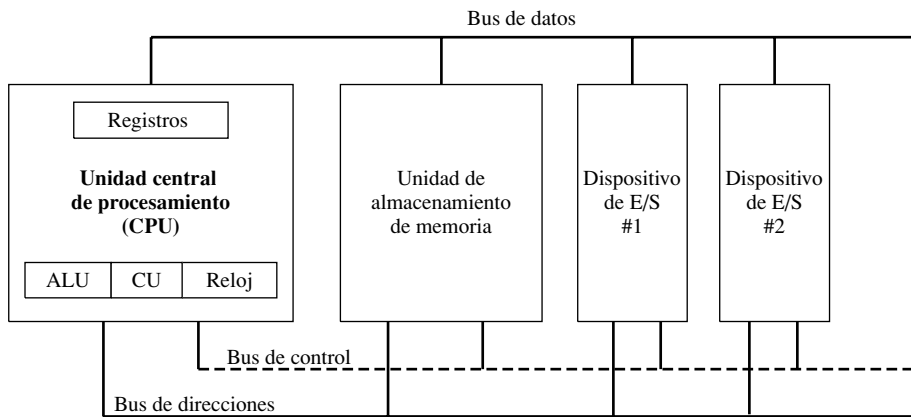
Bus de datos

Registros

Unidad central de procesamiento (CPU)

| ALU | CU | Reloj |
|---|---|---|

Unidad de almacenamiento de memoria

Dispositivo de E/S #1

Dispositivo de E/S #2

Bus de control

Bus de direcciones